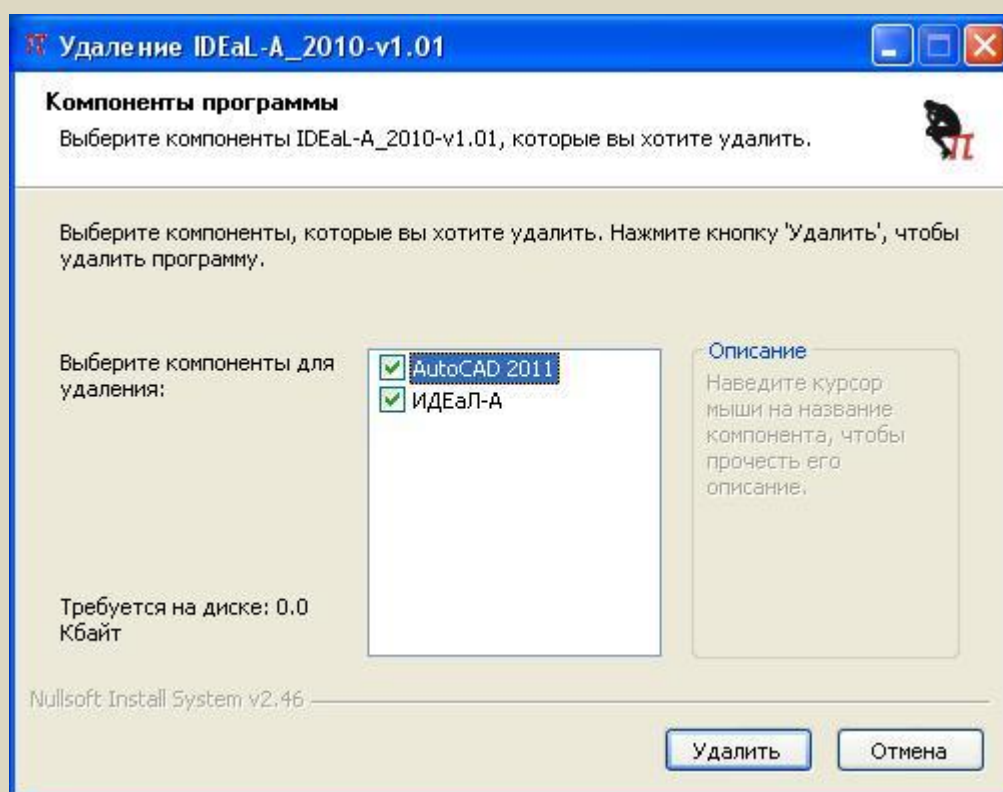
Удаление IDEaL-A_2010-v1.01

Компоненты программы

Выберите компоненты IDEaL-A_2010-v1.01, которые вы хотите удалить.

Выберите компоненты, которые вы хотите удалить. Нажмите кнопку 'Удалить', чтобы удалить программу.

Выберите компоненты для удаления:

AutoCAD 2011
ИДЕаЛ-А

Описание
Наведите курсор мыши на название компонента, чтобы прочесть его описание.

Требуется на диске: 0.0 Кбайт

Nullsoft Install System v2.46

Удалить
Отмена